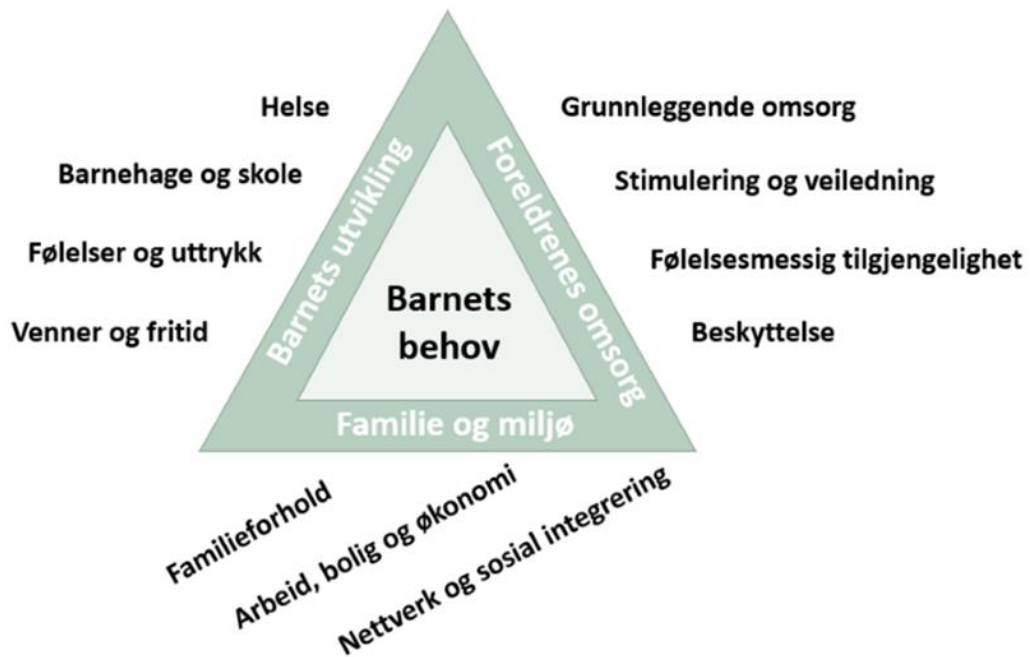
Helse

Barnehage og skole

Følelser og uttrykk

Venner og fritid

Barnets utvikling

Barnets behov

Foreldrenes omsorg

Grunnleggende omsorg

Stimulering og veiledning

Følelsesmessig tilgjengelighet

Beskyttelse

Familie og miljø

Familieforhold

Arbeid, bolig og økonomi

Nettverk og sosial integrering